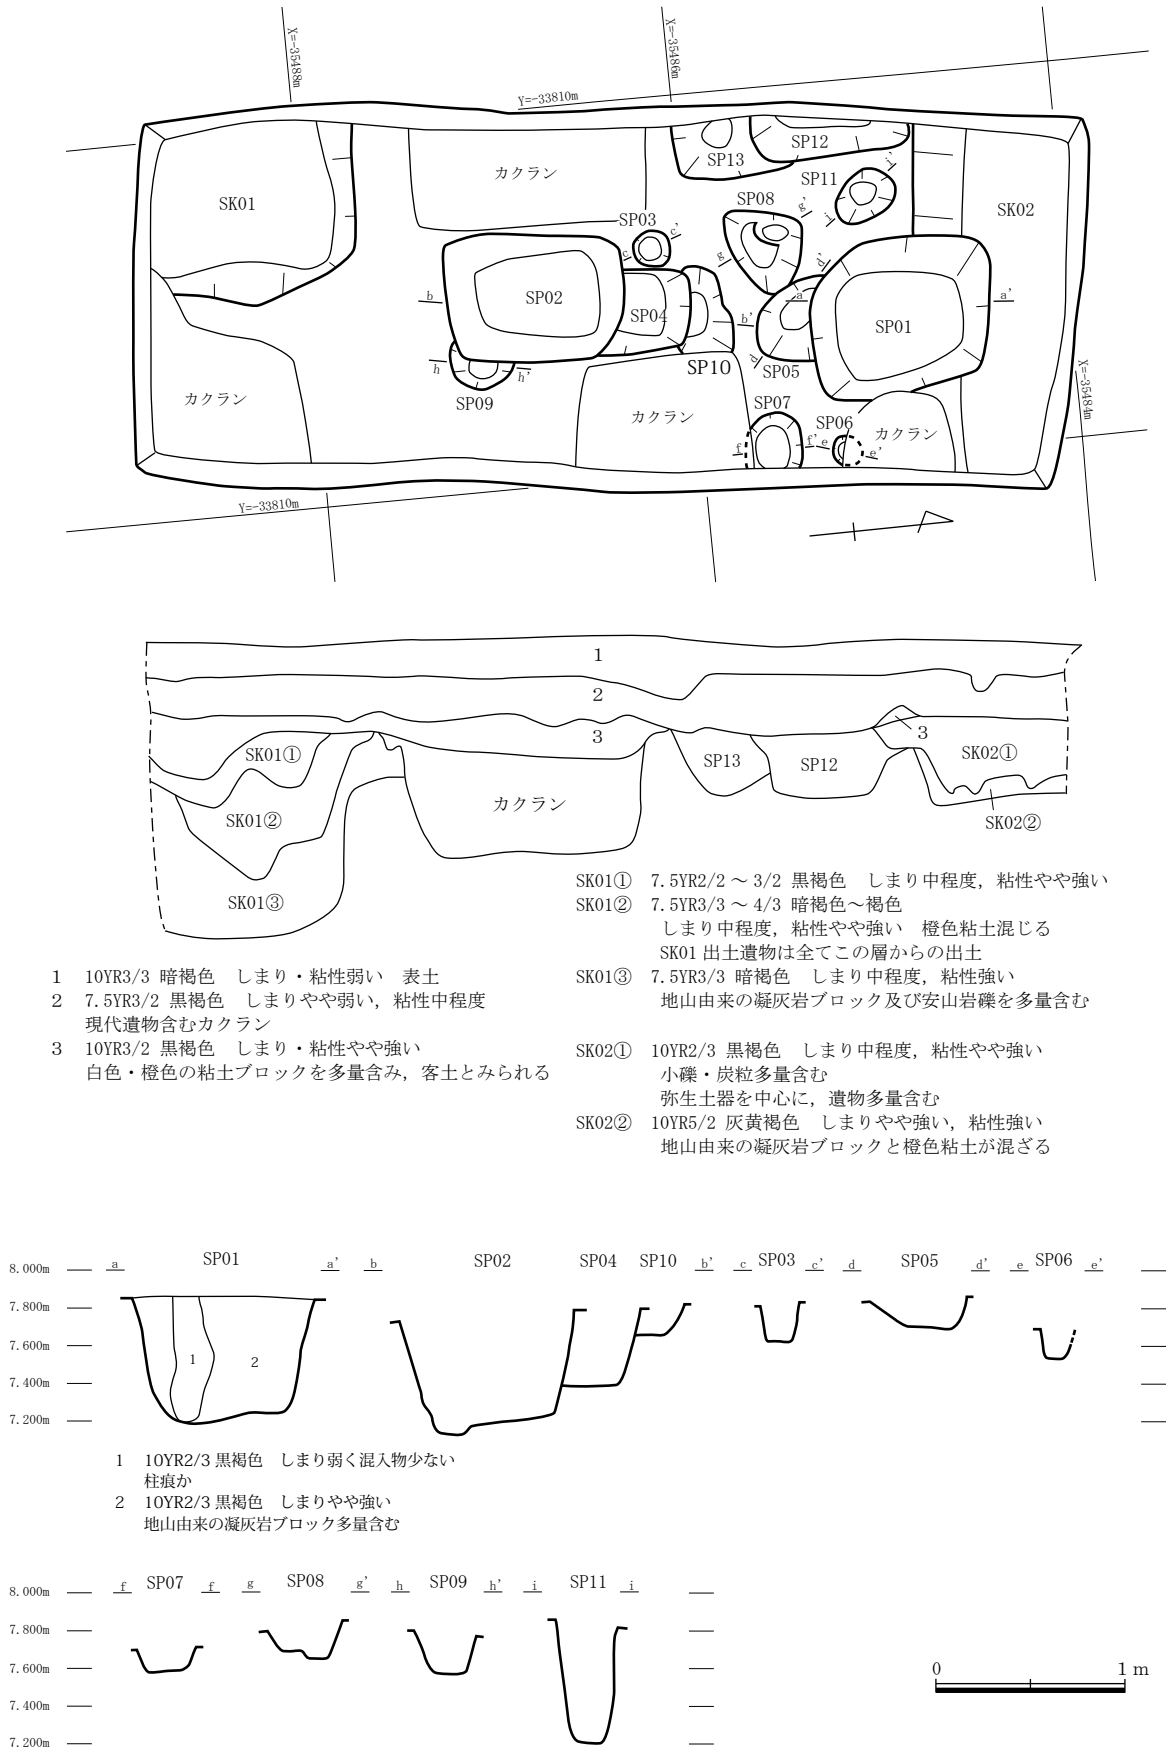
X=-35488m
X=-35486m
Y=-33810m
SP13
SP12
カクラン
SP11
SK01
SK02
SP03
SP08
SP02
SP04
SP01
b
b'
a
a'
SP10
SP05
h
h'
SP09
カクラン
SP07
SP06
カクラン
カクラン
f
f'
e
e'
X=-35484m
Y=-33810m

1
2
3
3
SK01①
SP13
SP12
SK02①
カクラン
SK01②
SK02②
SK01③

SK01① 7.5YR2/2 ～ 3/2 黒褐色 しまり中程度，粘性やや強い
SK01② 7.5YR3/3 ～ 4/3 暗褐色～褐色
しまり中程度，粘性やや強い 橙色粘土混じる
SK01 出土遺物は全てこの層からの出土
SK01③ 7.5YR3/3 暗褐色 しまり中程度，粘性強い
地山由来の凝灰岩ブロック及び安山岩礫を多量含む

1 10YR3/3 暗褐色 しまり・粘性弱い 表土
2 7.5YR3/2 黒褐色 しまりやや弱い，粘性中程度
現代遺物含むカクラン
3 10YR3/2 黒褐色 しまり・粘性やや強い
白色・橙色の粘土ブロックを多量含み，客土とみられる

SK02① 10YR2/3 黒褐色 しまり中程度，粘性やや強い
小礫・炭粒多量含む
弥生土器を中心に，遺物多量含む
SK02② 10YR5/2 灰黄褐色 しまりやや強い，粘性強い
地山由来の凝灰岩ブロックと橙色粘土が混ざる

8.000m a SP01 a' b SP02 SP04 SP10 b' c SP03 c' d SP05 d' e SP06 e'
7.800m
7.600m
7.400m
7.200m
1
2

1 10YR2/3 黒褐色 しまり弱く混入物少ない
柱痕か
2 10YR2/3 黒褐色 しまりやや強い
地山由来の凝灰岩ブロック多量含む

8.000m f SP07 f g SP08 g' h SP09 h' i SP11 i
7.800m
7.600m
7.400m
7.200m
0
1 m